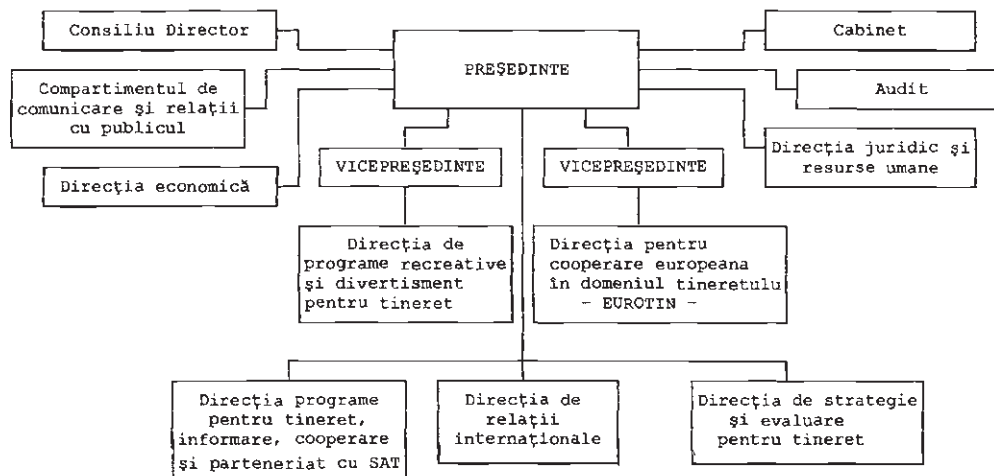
Consiliu Director

PREŞEDINTE

Cabinet

Compartimentul de comunicare şi relaţii cu publicul

Audit

VICEPREŞEDINTE

VICEPREŞEDINTE

Direcţia juridic şi resurse umane

Direcţia economică

Direcţia de programe recreative şi divertisment pentru tineret

Direcţia pentru cooperare europeana în domeniul tineretului - EUROTIN -

Direcţia programe pentru tineret, informare, cooperare şi parteneriat cu SAT

Direcţia de relaţii internaţionale

Direcţia de strategie şi evaluare pentru tineret